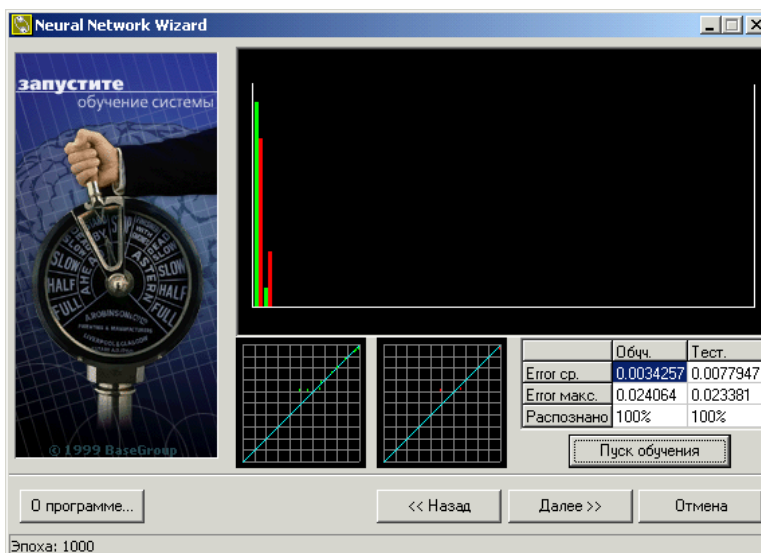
Neural Network Wizard

запустите
обучение системы

SLOW
HALF
FULL
ASTERN
SLOW
HALF
FULL
A. ROBINSON & CO

© 1999 BaseGroup

| | Обуч. | Тест. |
|---|---|---|
| Error ср. | 0.0034257 | 0.0077947 |
| Error макс. | 0.024064 | 0.023381 |
| Распознано | 100% | 100% |

Пуск обучения

О программе...

<< Назад

Далее >>

Отмена

Эпоха: 1000